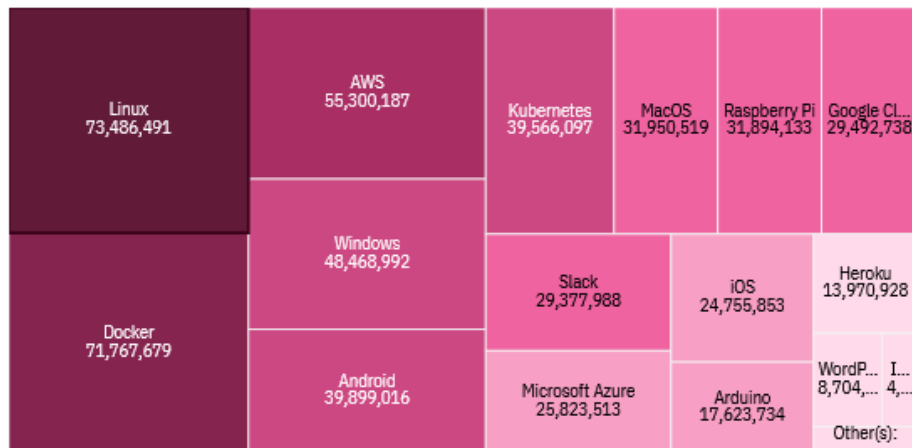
Linux
73,486,491

Docker
71,767,679

AWS
55,300,187

Windows
48,468,992

Android
39,899,016

Kubernetes
39,566,097

MacOS
31,950,519

Raspberry Pi
31,894,133

Google Cl...
29,492,738

Slack
29,377,988

Microsoft Azure
25,823,513

iOS
24,755,853

Arduino
17,623,734

Heroku
13,970,928

WordP...
8,704,...

I...
4,...

Other(s):